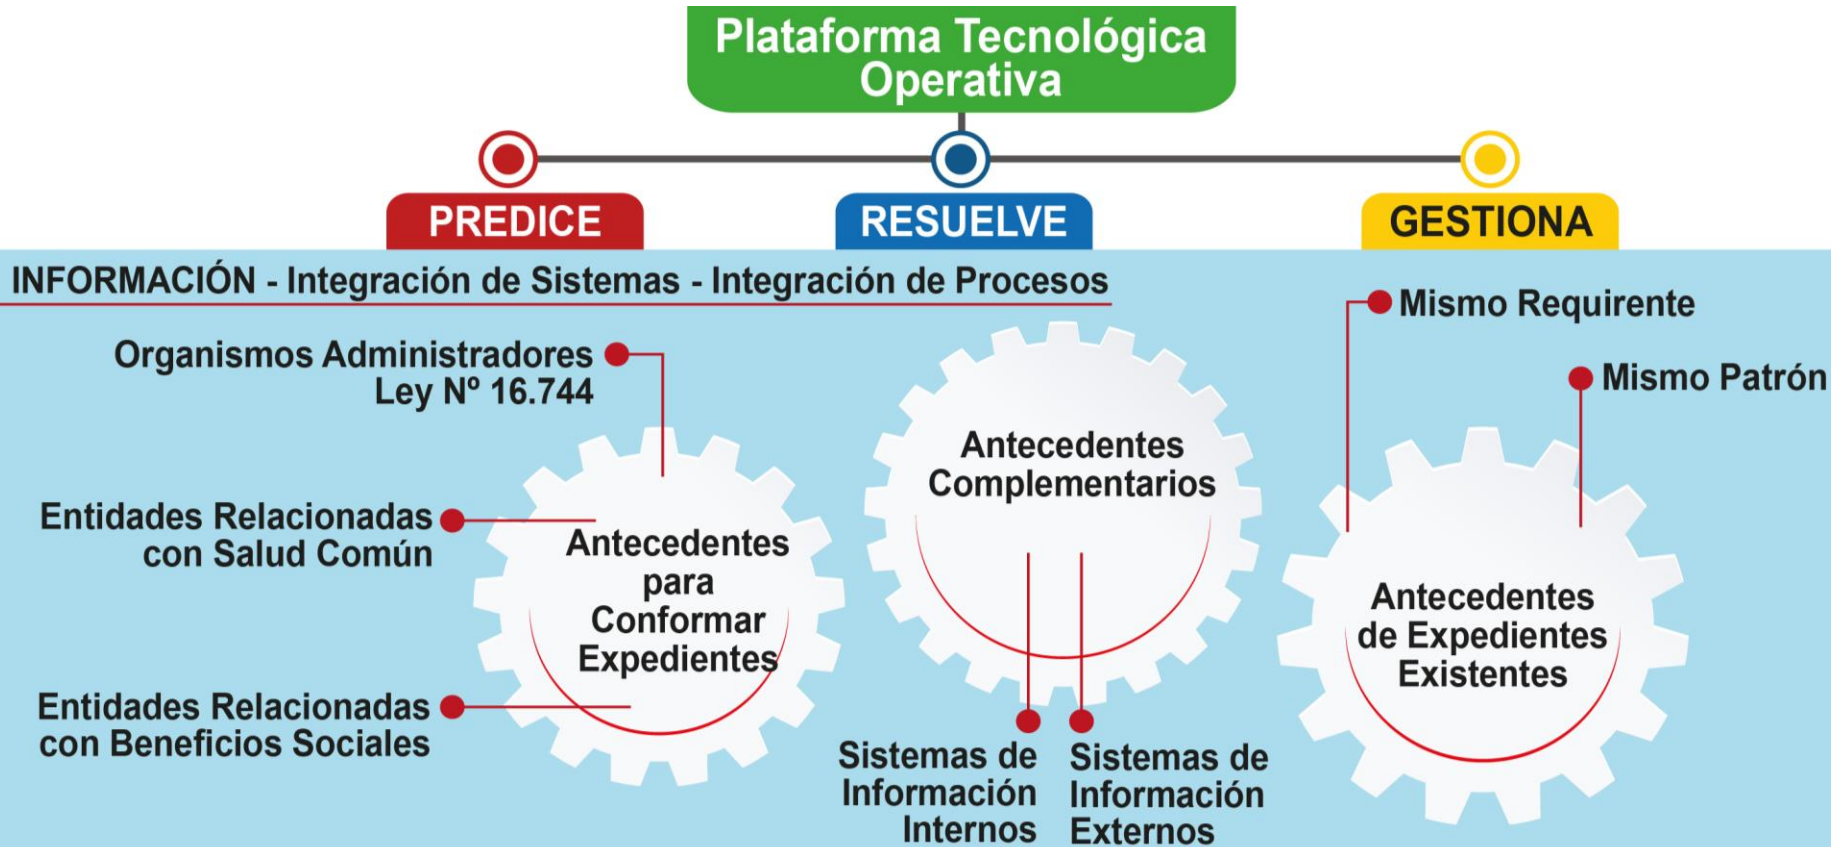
Plataforma Tecnológica Operativa

PREDICE

RESUELVE

GESTIONA

INFORMACIÓN - Integración de Sistemas - Integración de Procesos

Organismos Administradores Ley Nº 16.744

Entidades Relacionadas con Salud Común

Entidades Relacionadas con Beneficios Sociales

Antecedentes para Conformar Expedientes

Antecedentes Complementarios

Sistemas de Información Internos

Sistemas de Información Externos

Mismo Requirente

Mismo Patrón

Antecedentes de Expedientes Existentes